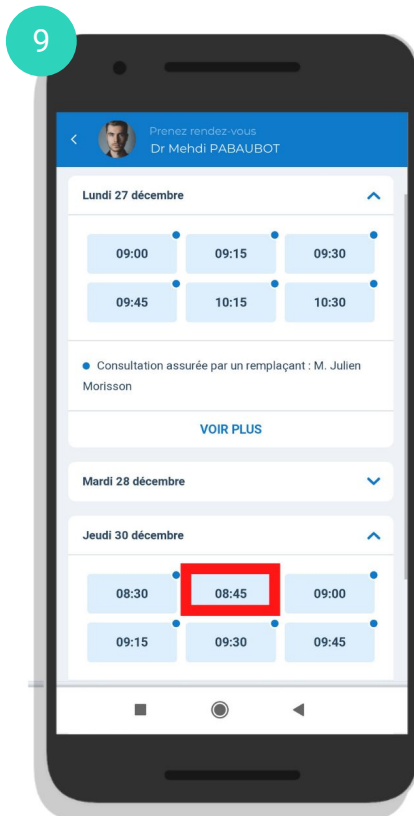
9

Prenez rendez-vous
Dr Mehdi PABAUBOT

Lundi 27 décembre

| 09:00 | 09:15 | 09:30 |
|---|---|---|
| 09:45 | 10:15 | 10:30 |

Consultation assurée par un remplaçant : M. Julien Morisson

VOIR PLUS

Mardi 28 décembre

Jeudi 30 décembre

| 08:30 | 08:45 | 09:00 |
|---|---|---|
| 09:15 | 09:30 | 09:45 |